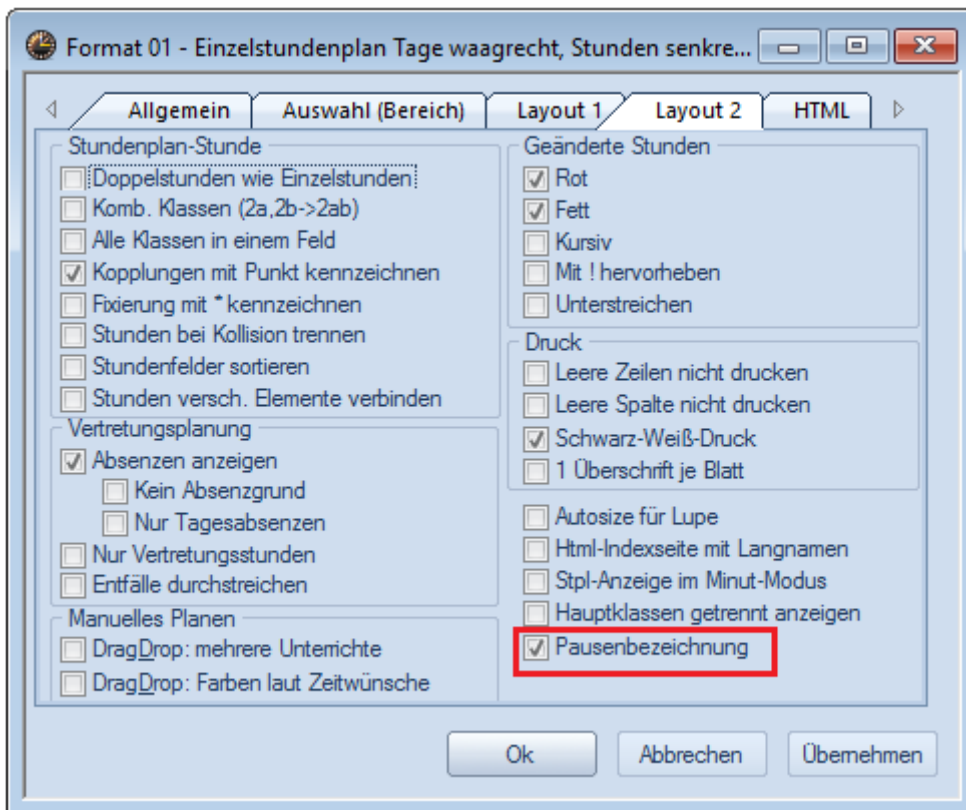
Format 01 - Einzelstundenplan Tage waagrecht, Stunden senkre...

Allgemein | Auswahl (Bereich) | Layout 1 | Layout 2 | HTML

Stundenplan-Stunde
Doppelstunden wie Einzelstunden
Komb. Klassen (2a,2b->2ab)
Alle Klassen in einem Feld
Kopplungen mit Punkt kennzeichnen
Fixierung mit * kennzeichnen
Stunden bei Kollision trennen
Stundenfelder sortieren
Stunden versch. Elemente verbinden

Vertretungsplanung
Absenzen anzeigen
Kein Absenzgrund
Nur Tagesabsenzen
Nur Vertretungsstunden
Entfälle durchstreichen

Manuelles Planen
DragDrop: mehrere Unterrichte
DragDrop: Farben laut Zeitwünsche

Geänderte Stunden
Rot
Fett
Kursiv
Mit ! hervorheben
Unterstreichen

Druck
Leere Zeilen nicht drucken
Leere Spalte nicht drucken
Schwarz-Weiß-Druck
1 Überschrift je Blatt

Autosize für Lupe
Html-Indexseite mit Langnamen
Stpl-Anzeige im Minut-Modus
Hauptklassen getrennt anzeigen
Pausenbezeichnung

Ok | Abbrechen | Übernehmen